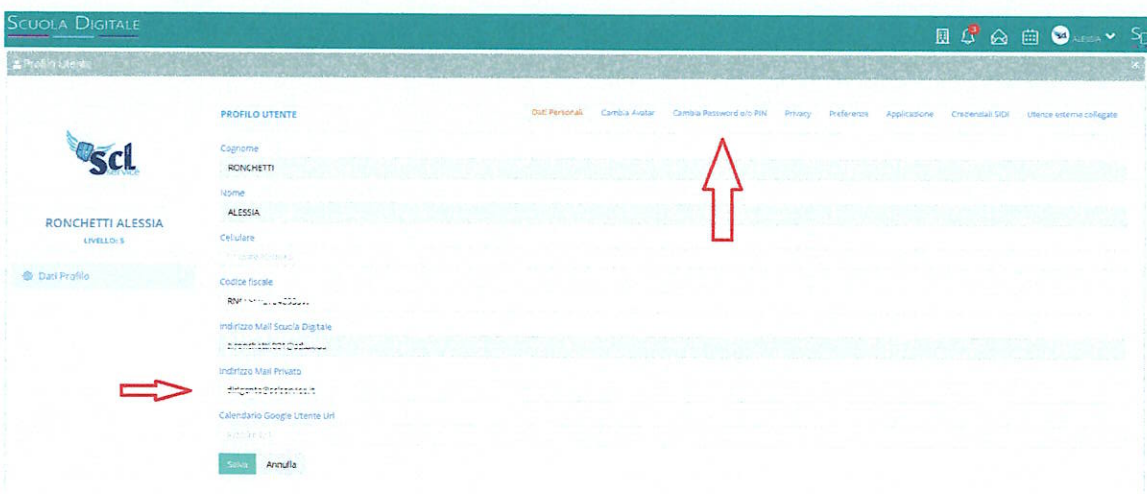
Scuola Digitale

Alessia

Profilo Utente

Scl service

RONCHETTI ALESSIA
LIVELLO: 5

Dati Profilo

PROFILO UTENTE

Dati Personali Cambia Avatar Cambia Password e/o PIN Privacy Preferenze Applicazione Credenziali SIDI Utenze esterne collegate

Cognome
RONCHETTI

Nome
ALESSIA

Cellulare
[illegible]

Codice fiscale
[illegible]

Indirizzo Mail Scuola Digitale
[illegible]

Indirizzo Mail Privato
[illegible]

Calendario Google Utente Url
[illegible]

Salva Annulla